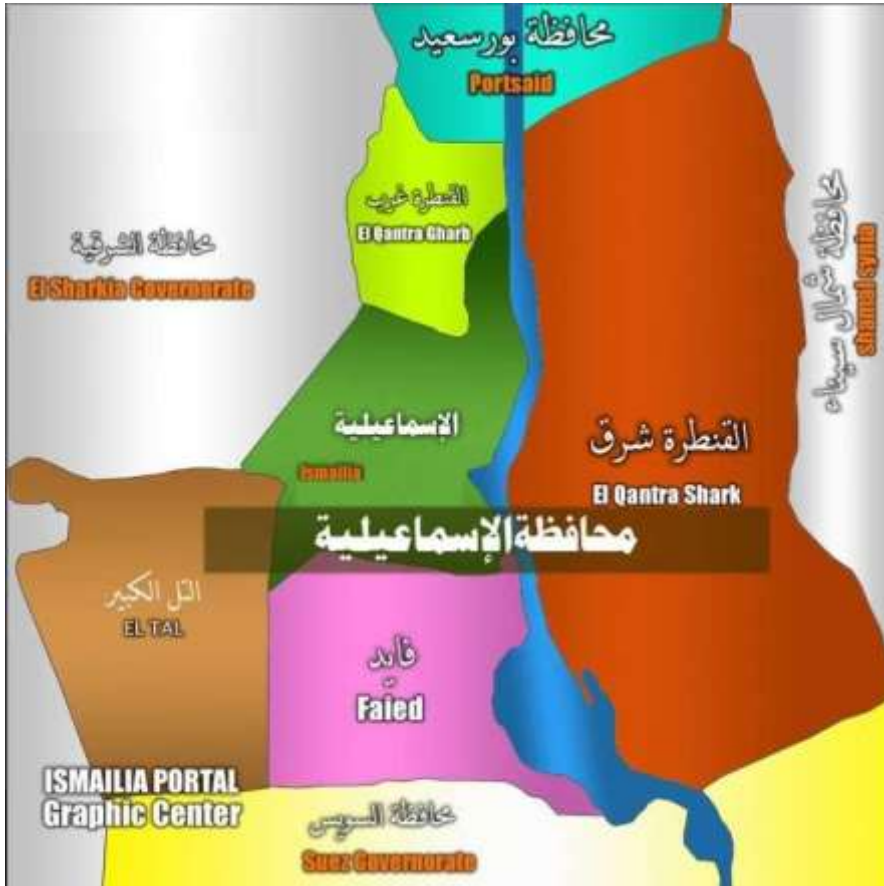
محافظة بورسعيد
Portsaid

القنطرة غرب
El Qantra Gharb

محافظة الشرقية
El Sharkia Governorate

محافظة شمال سيناء
shamal syna

الإسماعيلية
Ismailia

القنطرة شرق
El Qantra Shark

محافظة الإسماعيلية

التل الكبير
EL TAL

فايد
Faied

ISMAILIA PORTAL
Graphic Center

محافظة السويس
Suez Governorate